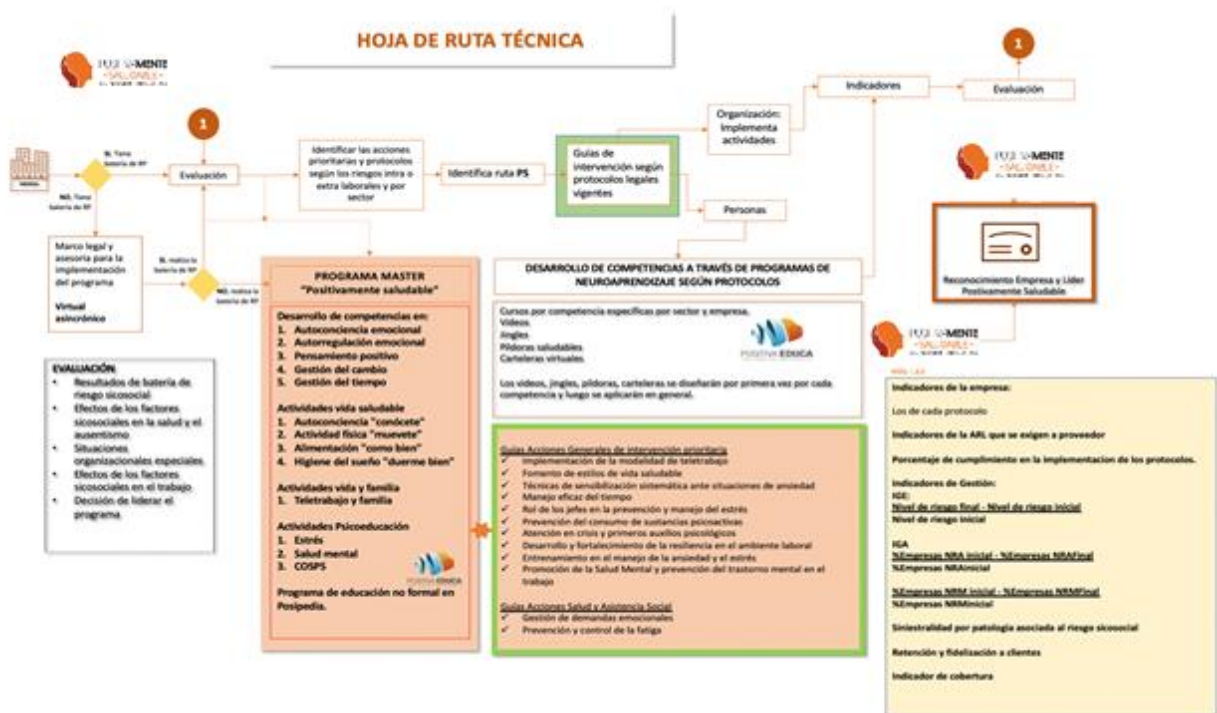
HOJA DE RUTA TÉCNICA

POSITIVAMENTE SALUDABLES

1

SI. Tiene batería de RP

NO. Tiene batería de RP

Evaluación

Identificar las acciones prioritarias y protocolos según los riesgos intra o extra laborales y por sector

Identifica ruta PS

Guías de intervención según protocolos legales vigentes

Organización: Implementa actividades

Indicadores

1

Evaluación

Personas

POSITIVAMENTE SALUDABLES

Marco legal y asesoría para la implementación del programa

Virtual asincrónico

SI. realiza la batería de RP

NO. realiza la batería de RP

PROGRAMA MASTER
"Positivamente saludable"

Desarrollo de competencias en:
1. Autoconciencia emocional
2. Autorregulación emocional
3. Pensamiento positivo
4. Gestión del cambio
5. Gestión del tiempo

Actividades vida saludable
1. Autoconciencia "condcete"
2. Actividad física "muevete"
3. Alimentación "como bien"
4. Higiene del sueño "duerme bien"

Actividades vida y familia
1. Teletrabajo y familia

Actividades Psicoeducación
1. Estrés
2. Salud mental
3. COSPS

POSITIVA EDUCA

Programa de educación no formal en Posipedia.

DESARROLLO DE COMPETENCIAS A TRAVÉS DE PROGRAMAS DE NEUROAPRENDIZAJE SEGÚN PROTOCOLOS

Reconocimiento Empresa y Líder Positivamente Saludable

POSITIVAMENTE SALUDABLES

Cursos por competencia específicas por sector y empresa.
Videos.
Jingles
Píldoras saludables.
Carteleras virtuales.

POSITIVA EDUCA

Los videos, jingles, píldoras, carteleras se diseñarán por primera vez por cada competencia y luego se aplicarán en general.

EVALUACIÓN
• Resultados de batería de riesgo sicosocial
• Efectos de los factores sicosociales en la salud y el ausentismo
• Situaciones organizacionales especiales
• Efectos de los factores sicosociales en el trabajo
• Decisión de liderar el programa

Guías Acciones Generales de intervención prioritaria
✓ Implementación de la modalidad de teletrabajo
✓ Fomento de estilos de vida saludable
✓ Técnicas de sensibilización sistemática ante situaciones de ansiedad
✓ Manejo eficaz del tiempo
✓ Rol de los jefes en la prevención y manejo del estrés
✓ Prevención del consumo de sustancias psicoactivas
✓ Atención en crisis y primeros auxilios psicológicos
✓ Desarrollo y fortalecimiento de la resiliencia en el ambiente laboral
✓ Entrenamiento en el manejo de la ansiedad y el estrés
✓ Promoción de la Salud Mental y prevención del trastorno mental en el trabajo

Guías Acciones Salud y Asistencia Social
✓ Gestión de demandas emocionales
✓ Prevención y control de la fatiga

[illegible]

Indicadores de la empresa:

Los de cada protocolo

Indicadores de la ARL que se exigen a proveedor

Porcentaje de cumplimiento en la implementacion de los protocolos.

Indicadores de Gestión:
IGE:
Nivel de riesgo final - Nivel de riesgo inicial
Nivel de riesgo inicial

IGA
%Empresas NRA inicial - %Empresas NRAFinal
%Empresas NRAinicial

%Empresas NRM inicial - %Empresas NRMFinal
%Empresas NRMinicial

Siniestralidad por patologia asociada al riesgo sicosocial

Retención y fidelización a clientes

Indicador de cobertura